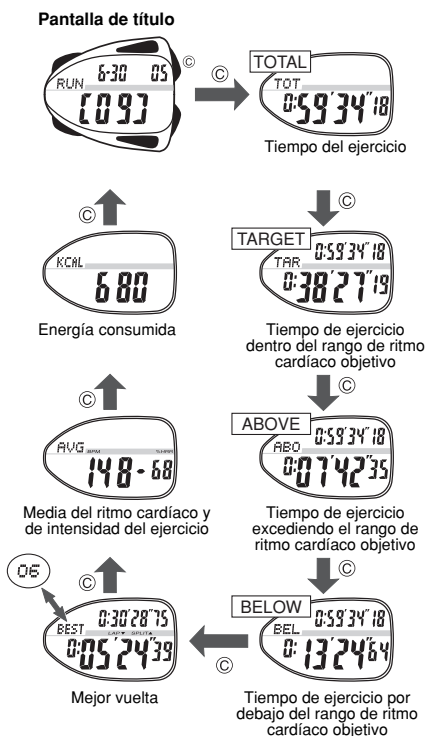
Pantalla de título

RUN 6-30 05
[09]
©

©

TOTAL
TOT
0:59'34"18
Tiempo del ejercicio

©

TARGET 0:59'34"18
TAR
0:38'27"19
Tiempo de ejercicio dentro del rango de ritmo cardíaco objetivo

©

KCAL
680
Energía consumida

©

ABOVE 0:59'34"18
ABO
0:07'42"35
Tiempo de ejercicio excediendo el rango de ritmo cardíaco objetivo

©

AVG BPM %
148-68
Media del ritmo cardíaco y de intensidad del ejercicio

©

06
BEST 0:30'28"75
LAP▼ SPLIT▲
0:05'24"39
Mejor vuelta

©

BELOW 0:59'34"18
BEL
0:13'24"64
Tiempo de ejercicio por debajo del rango de ritmo cardíaco objetivo

©